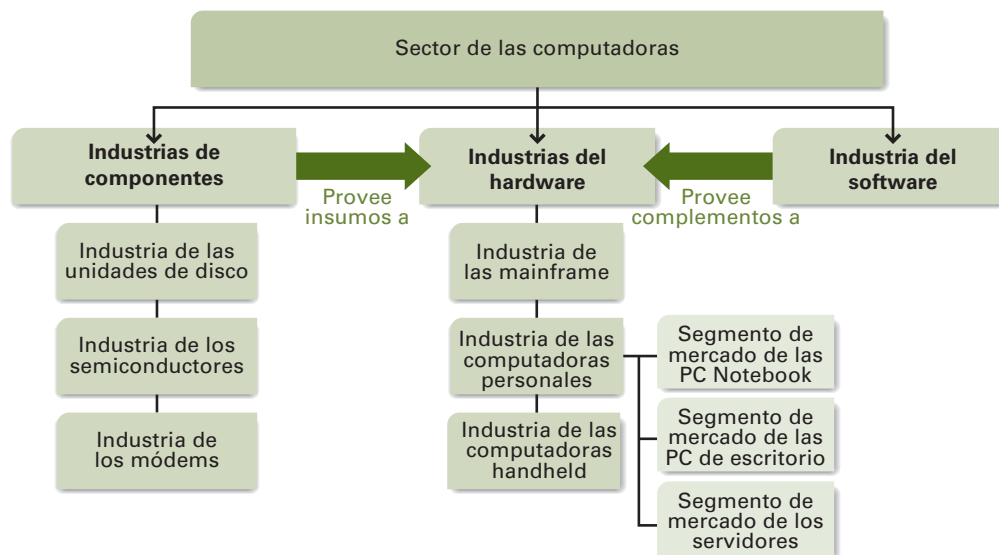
Sector de las computadoras

Industrias de componentes

Provee insumos a

Industrias del hardware

Provee complementos a

Industria del software

Industria de las unidades de disco

Industria de los semiconductores

Industria de los módems

Industria de las mainframe

Industria de las computadoras personales

Industria de las computadoras handheld

Segmento de mercado de las PC Notebook

Segmento de mercado de las PC de escritorio

Segmento de mercado de los servidores